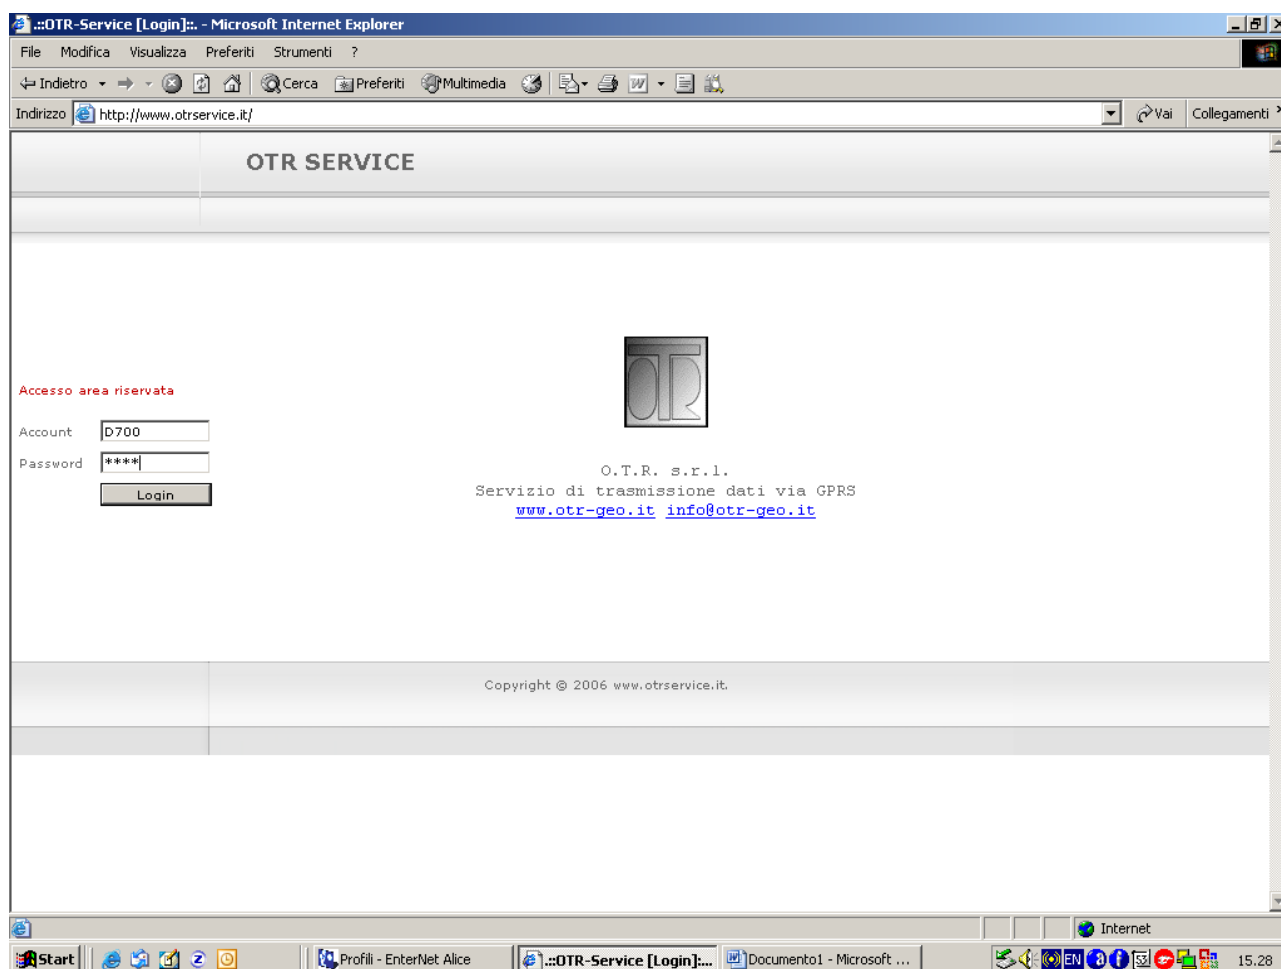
.::OTR-Service [Login]::. - Microsoft Internet Explorer

File Modifica Visualizza Preferiti Strumenti ?

Indietro Cerca Preferiti Multimedia

Indirizzo http://www.otrservice.it/ Vai Collegamenti

OTR SERVICE

Accesso area riservata

Account D700

Password ****

Login

O.T.R. s.r.l.
Servizio di trasmissione dati via GPRS
www.otr-geo.it info@otr-geo.it

Copyright © 2006 www.otrservice.it.

Internet

Start Profili - EnterNet Alice .::OTR-Service [Login]:... Documento1 - Microsoft ... EN 15.28